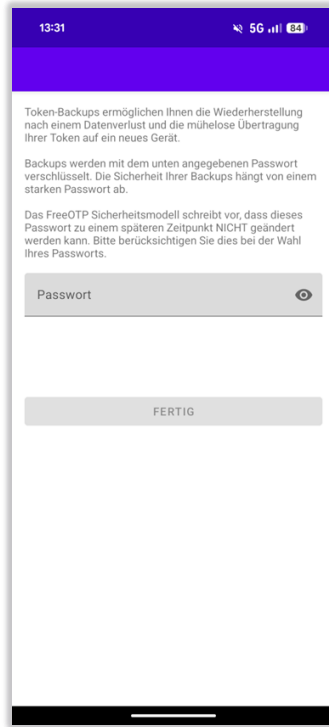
13:31 5G 84

Token-Backups ermöglichen Ihnen die Wiederherstellung nach einem Datenverlust und die mühelose Übertragung Ihrer Token auf ein neues Gerät.

Backups werden mit dem unten angegebenen Passwort verschlüsselt. Die Sicherheit Ihrer Backups hängt von einem starken Passwort ab.

Das FreeOTP Sicherheitsmodell schreibt vor, dass dieses Passwort zu einem späteren Zeitpunkt NICHT geändert werden kann. Bitte berücksichtigen Sie dies bei der Wahl Ihres Passworts.

Passwort

FERTIG